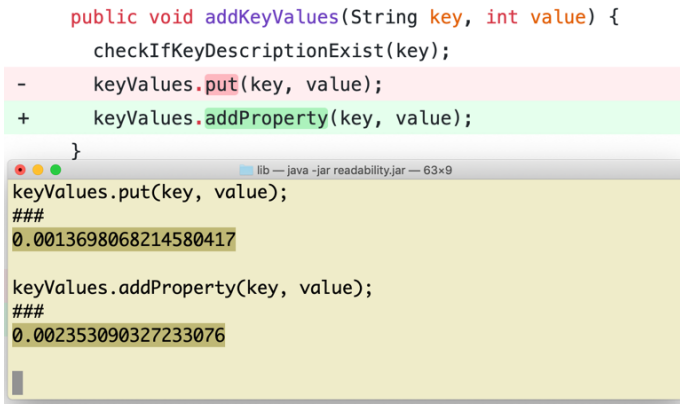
public void addKeyValues(String key, int value) {
checkIfKeyDescriptionExist(key);
-     keyValues.put(key, value);
+     keyValues.addProperty(key, value);
}

lib — java -jar readability.jar — 63×9

keyValues.put(key, value);
###
0.0013698068214580417

keyValues.addProperty(key, value);
###
0.002353090327233076